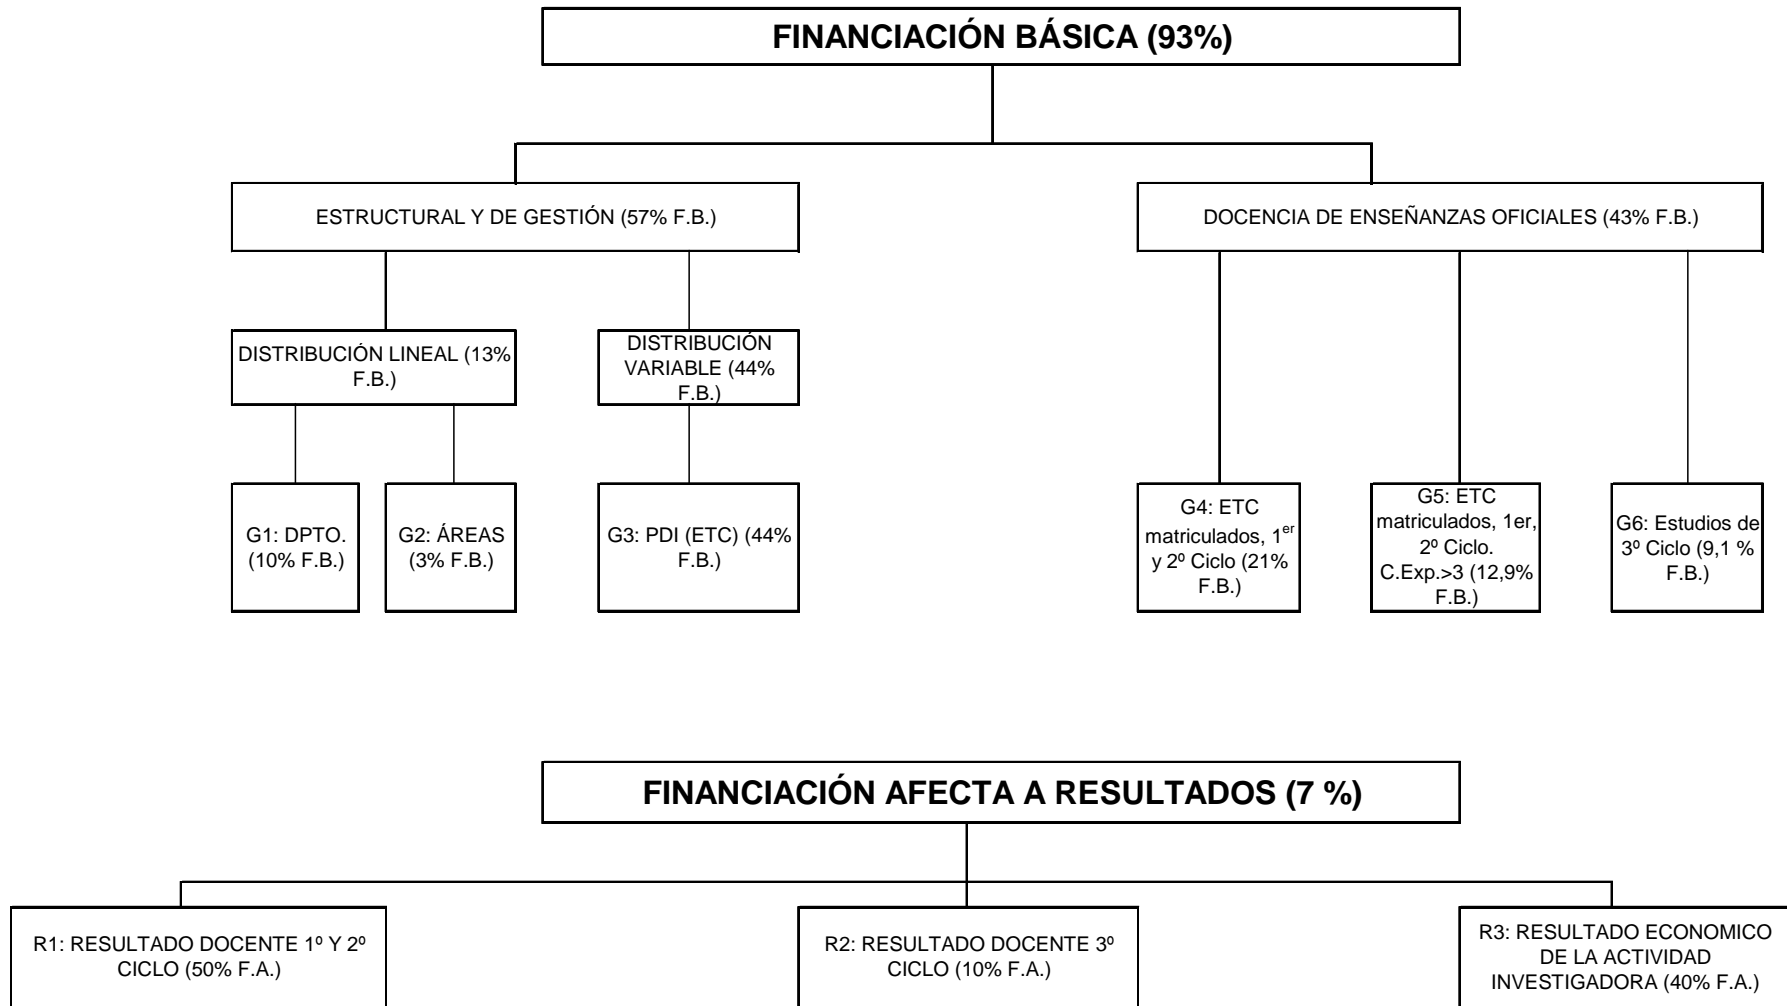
FINANCIACIÓN BÁSICA (93%)

ESTRUCTURAL Y DE GESTIÓN (57% F.B.)

DOCENCIA DE ENSEÑANZAS OFICIALES (43% F.B.)

DISTRIBUCIÓN LINEAL (13% F.B.)

DISTRIBUCIÓN VARIABLE (44% F.B.)

G1: DPTO. (10% F.B.)

G2: ÁREAS (3% F.B.)

G3: PDI (ETC) (44% F.B.)

G4: ETC matriculados, $1^{er}$ y 2º Ciclo (21% F.B.)

G5: ETC matriculados, 1er, 2º Ciclo. C.Exp.>3 (12,9% F.B.)

G6: Estudios de 3º Ciclo (9,1 % F.B.)

FINANCIACIÓN AFECTA A RESULTADOS (7 %)

R1: RESULTADO DOCENTE 1º Y 2º CICLO (50% F.A.)

R2: RESULTADO DOCENTE 3º CICLO (10% F.A.)

R3: RESULTADO ECONOMICO DE LA ACTIVIDAD INVESTIGADORA (40% F.A.)